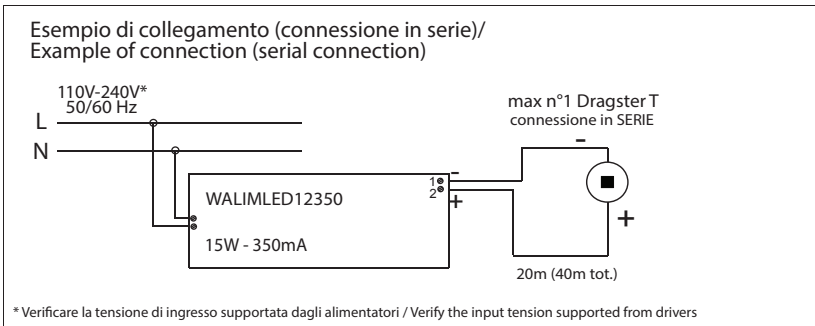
Esempio di collegamento (connessione in serie)/
Example of connection (serial connection)

110V-240V*
50/60 Hz

L

N

max n°1 Dragster T
connessione in SERIE

WALIMLED12350

15W - 350mA

1
2

-
+

-
+

20m (40m tot.)

* Verificare la tensione di ingresso supportata dagli alimentatori / Verify the input tension supported from drivers